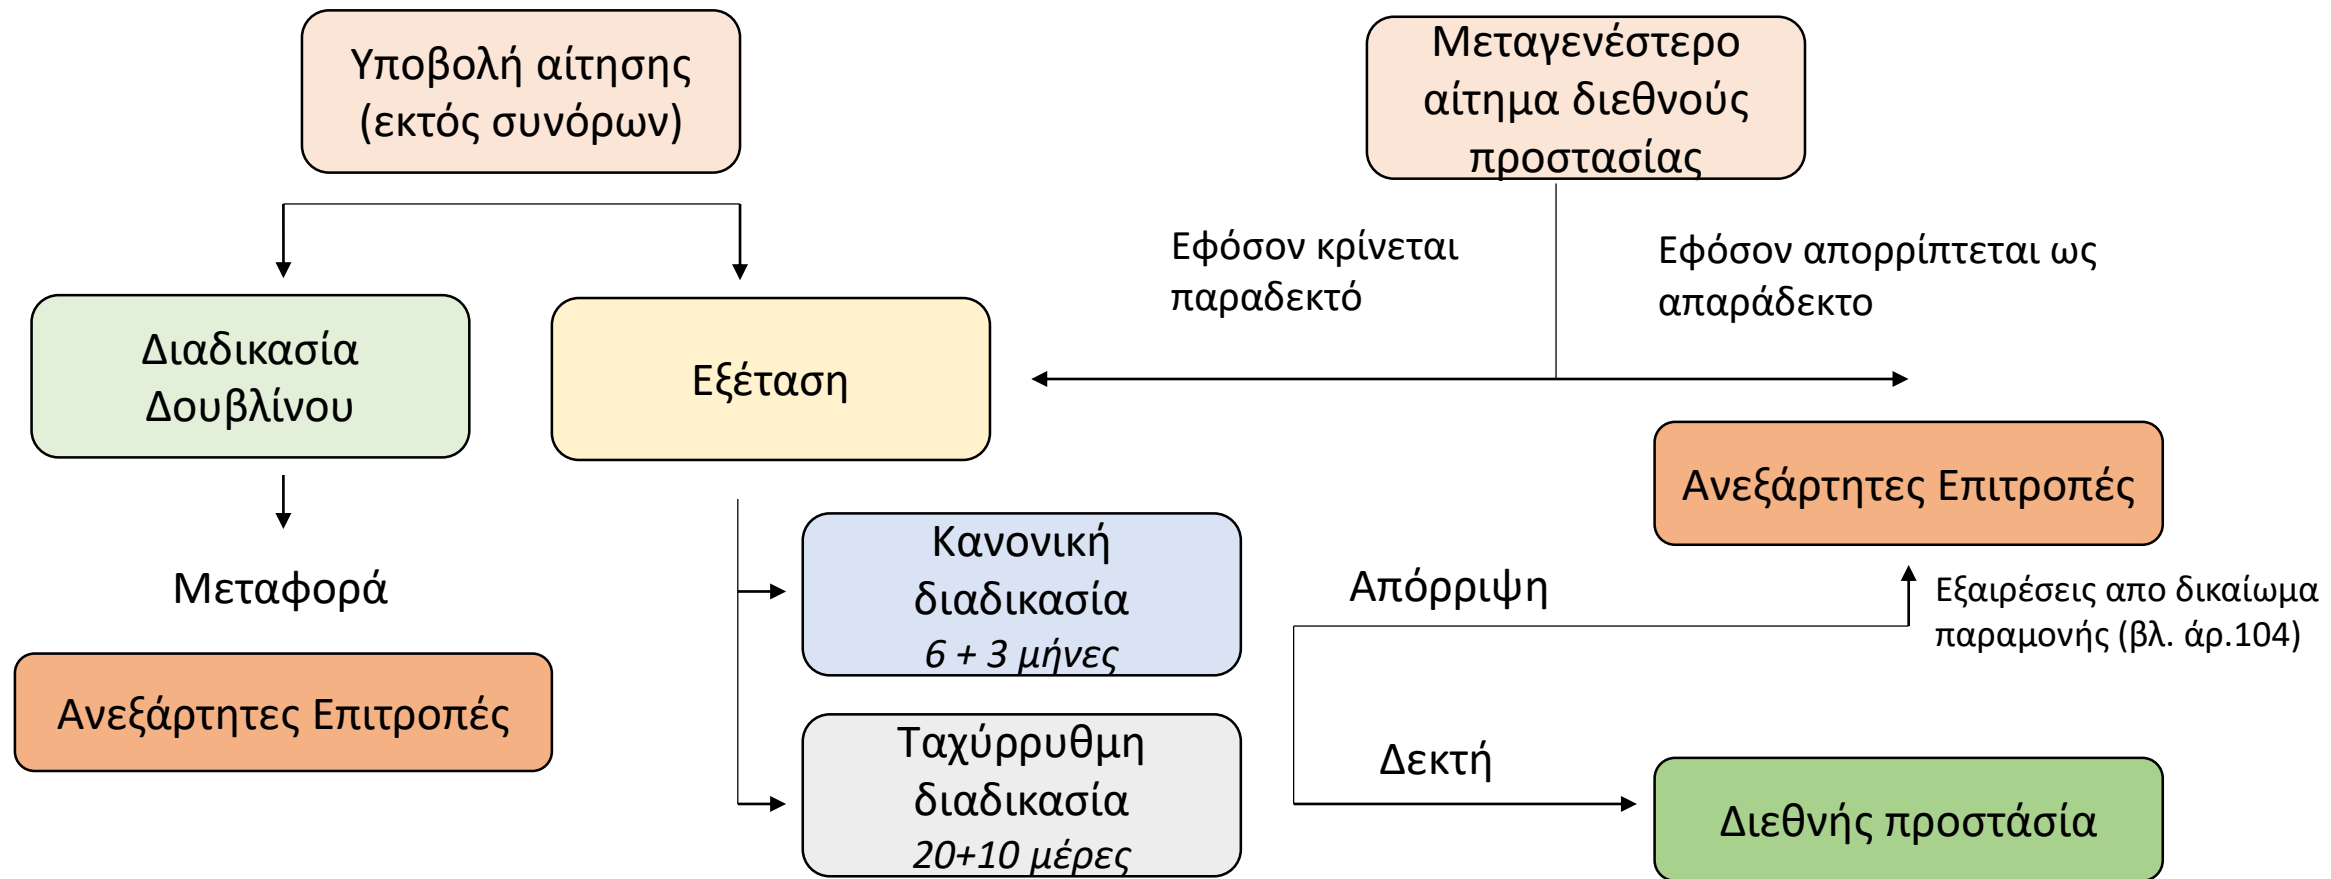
Υποβολή αίτησης (εκτός συνόρων)

Μεταγενέστερο αίτημα διεθνούς προστασίας

Εφόσον κρίνεται παραδεκτό

Εφόσον απορρίπτεται ως απαράδεκτο

Διαδικασία Δουβλίνου

Εξέταση

Ανεξάρτητες Επιτροπές

Μεταφορά

Ανεξάρτητες Επιτροπές

Κανονική διαδικασία
*6 + 3 μήνες*

Ταχύρρυθμη διαδικασία
*20+10 μέρες*

Απόρριψη

Εξαιρέσεις απο δικαίωμα παραμονής (βλ. άρ.104)

Δεκτή

Διεθνής προστασία